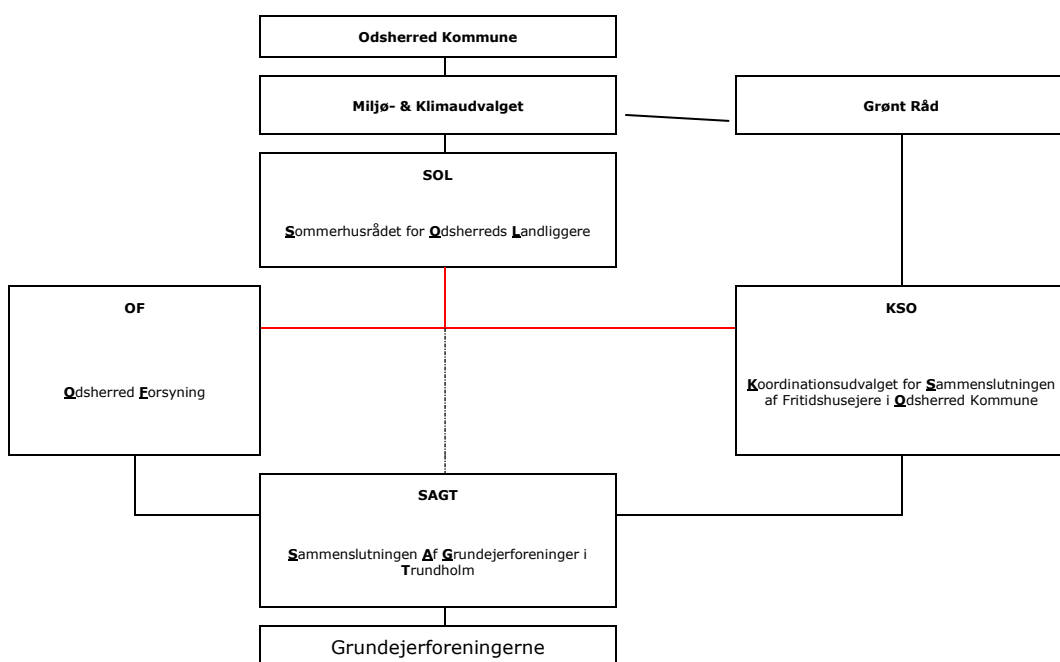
Odsherred Kommune

Miljø- & Klimaudvalget

Grønt Råd

SOL

Sommerhusrådet for Odsherreds Landliggere

OF

Odsherred Forsyning

KSO

Koordinationsudvalget for Sammenslutningen af Fritidshusejere i Odsherred Kommune

SAGT

Sammenslutningen Af Grundejerforeninger i Trundholm

Grundejerforeningerne